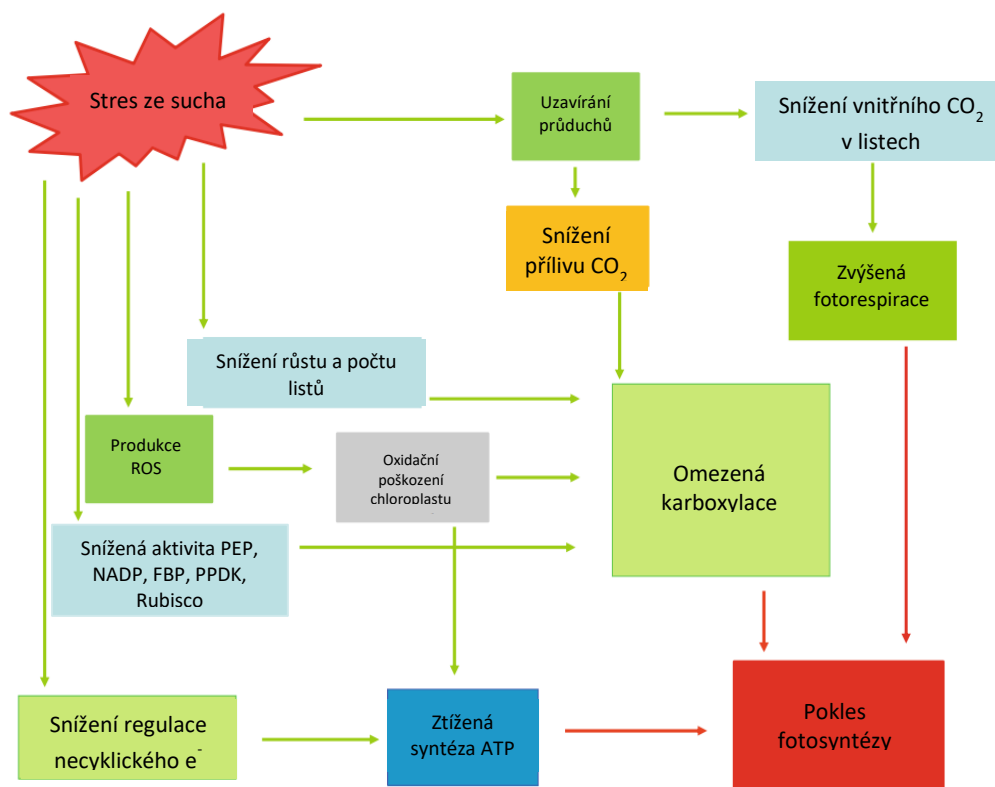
Stres ze sucha

Uzavírání průduchů

Snížení vnitřního $CO_2$ v listech

Snížení přílivu $CO_2$

Zvýšená fotorespirace

Snížení růstu a počtu listů

Produkce ROS

Oxidační poškození chloroplastu

Omezená karboxylace

Snížená aktivita PEP, NADP, FBP, PPDK, Rubisco

Snížení regulace necyklického $e^-$

Ztížená syntéza ATP

Pokles fotosyntézy